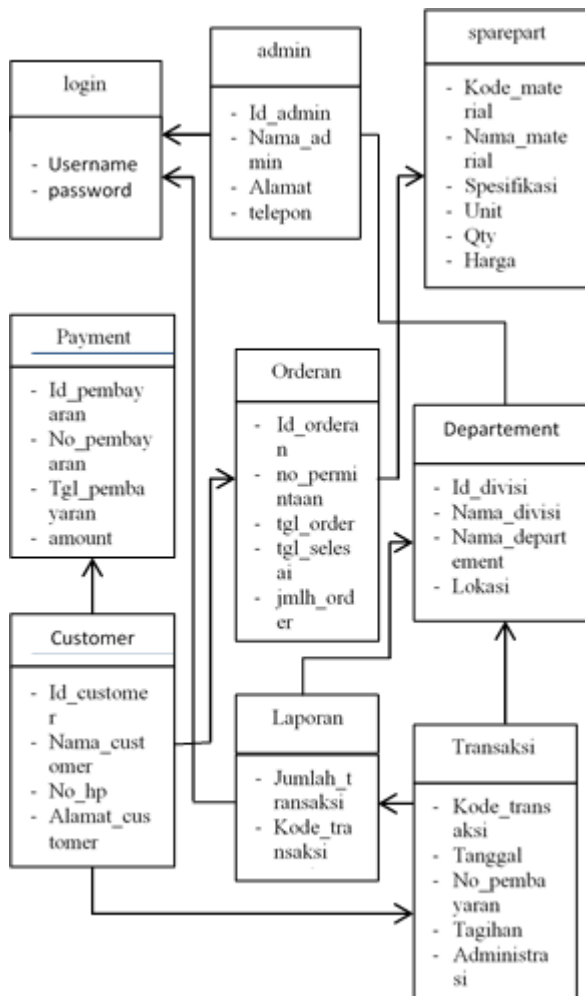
admin

- Id_admin
- Nama_admin
- Alamat
- telepon

sparepart

- Kode_material
- Nama_material
- Spesifikasi
- Unit
- Qty
- Harga

login

- Username
- password

Payment

- Id_pembayaran
- No_pembayaran
- Tgl_pembayaran
- amount

Orderan

- Id_orderan
- no_permintaan
- tgl_order
- tgl_selesai
- jmlh_order

Departement

- Id_divisi
- Nama_divisi
- Nama_departement
- Lokasi

Customer

- Id_customer
- Nama_customer
- No_hp
- Alamat_customer

Laporan

- Jumlah_transaksi
- Kode_transaksi

Transaksi

- Kode_transaksi
- Tanggal
- No_pembayaran
- Tagihan
- Administrasi